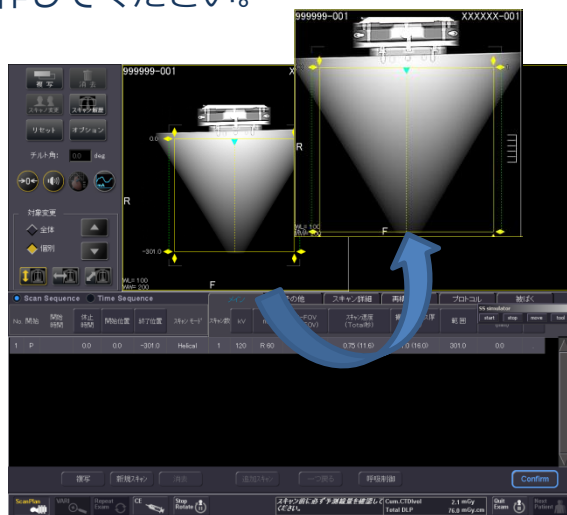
作してください。

999999-001
XXXXXX-001

撮 写
スキャン変更
スキャン削除
リセット
オプション
チルト角: 0.0 deg
対象変更
全体
個別

999999-001
0.0
R
-301.0
F
WL: 100
WW: 200

Scan Sequence  Time Sequence
メイン
その他
スキャン詳細
再構
プロトコル
被ばく

No. 開始 | 開始時間 | 休止時間 | 開始位置 | 終了位置 | スキャンモード | スキャン数 | kV | mA | FOV | スキャン速度 (Total秒) | 厚 | 範囲

1 P 0.0 0.0 -301.0 Helical 1 120 R 60 0.75 (11.6) 1.0 (16.0) 301.0 0.0

SS simulator
start stop move tool

撮写
新規スキャン
削除
追加スキャン
一つ戻る
呼吸制御
Confirm

ScanPlan
VA/R
Repeat Exam
CE
Stop Rotate
スキャン前に必ず予測線量を確認してください。
Cum.CTDIvol
Total DLP
2.1 mGy
76.8 mGy.cm
Quit Exam
Next Patient